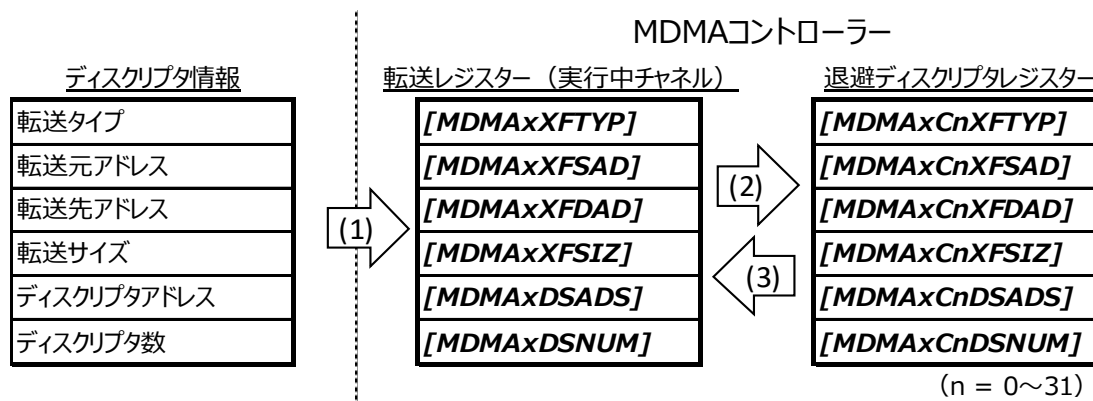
MDMAコントローラー

ディスクリプタ情報

| 転送タイプ |
|---|
| 転送元アドレス |
| 転送先アドレス |
| 転送サイズ |
| ディスクリプタアドレス |
| ディスクリプタ数 |

(1)

転送レジスター（実行中チャネル）

| *[MDMAxXFTYP]* |
|---|
| *[MDMAxXFSAD]* |
| *[MDMAxXFDAD]* |
| *[MDMAxXFSIZ]* |
| *[MDMAxDSADS]* |
| *[MDMAxDSNUM]* |

(2)

(3)

退避ディスクリプタレジスター

| *[MDMAxCnXFTYP]* |
|---|
| *[MDMAxCnXFSAD]* |
| *[MDMAxCnXFDAD]* |
| *[MDMAxCnXFSIZ]* |
| *[MDMAxCnDSADS]* |
| *[MDMAxCnDSNUM]* |

（n = 0～31）